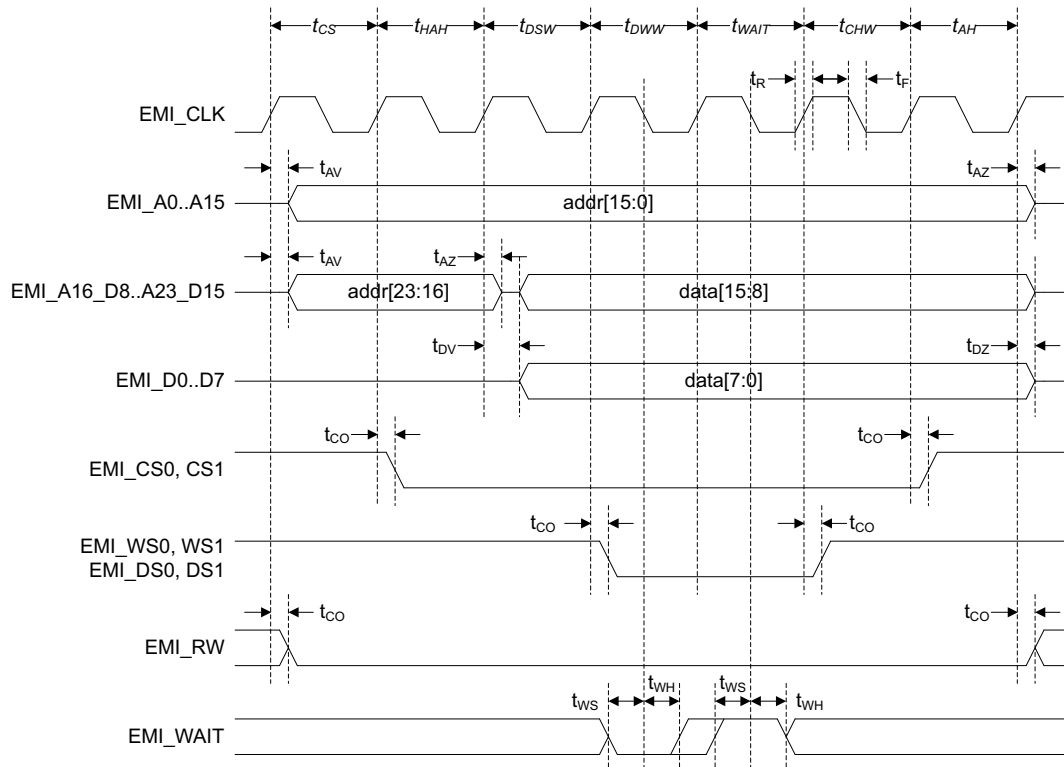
$t_{CS}$ $t_{HAH}$ $t_{DSW}$ $t_{DWW}$ $t_{WAIT}$ $t_{CHW}$ $t_{AH}$

$t_R$ $t_F$

EMI_CLK

$t_{AV}$ $t_{AZ}$

EMI_A0..A15 addr[15:0]

$t_{AV}$ $t_{AZ}$

EMI_A16_D8..A23_D15 addr[23:16] data[15:8]

$t_{DV}$ $t_{DZ}$

EMI_D0..D7 data[7:0]

$t_{CO}$ $t_{CO}$

EMI_CS0, CS1

$t_{CO}$ $t_{CO}$

EMI_WS0, WS1
EMI_DS0, DS1

$t_{CO}$ $t_{CO}$

EMI_RW

$t_{WS}$ $t_{WH}$ $t_{WS}$ $t_{WH}$

EMI_WAIT